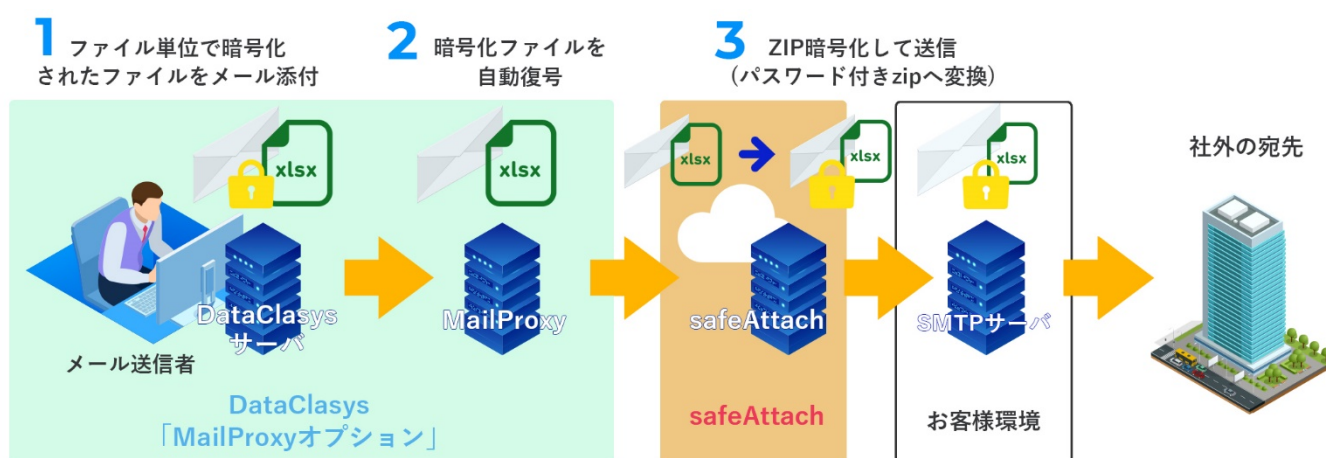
1 ファイル単位で暗号化されたファイルをメール添付

2 暗号化ファイルを自動復号

3 ZIP暗号化して送信（パスワード付きzipへ変換）

社外の宛先

xlsx

xlsx

xlsx

xlsx

xlsx

DataClasys サーバ

MailProxy

safeAttach

SMTPサーバ

メール送信者

DataClasys 「MailProxyオプション」

safeAttach

お客様環境